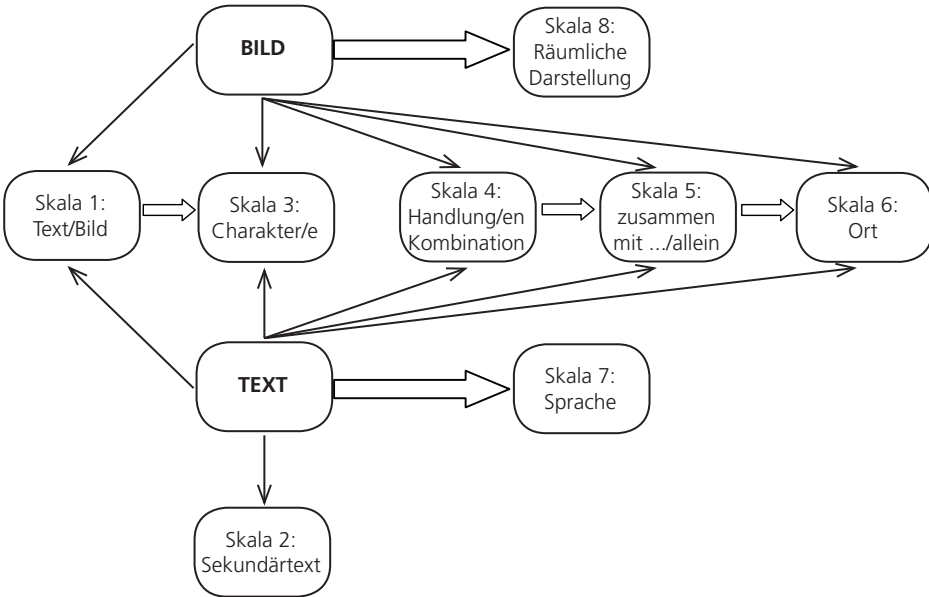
BILD

Skala 8: Räumliche Darstellung

Skala 1: Text/Bild

Skala 3: Charakter/e

Skala 4: Handlung/en Kombination

Skala 5: zusammen mit .../allein

Skala 6: Ort

TEXT

Skala 7: Sprache

Skala 2: Sekundärtext